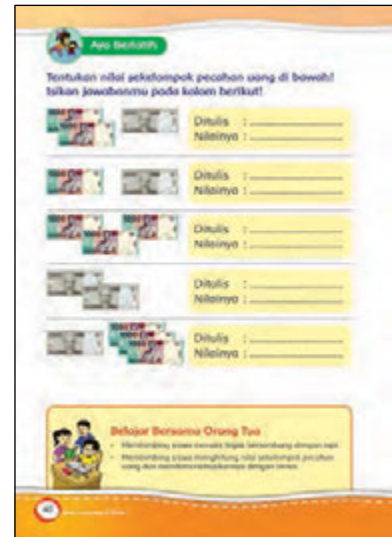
Ayo Berlatih

Tentukan nilai sekelompok pecahan uang di bawah! Isikan jawabanmu pada kolom berikut!

Ditulis : ..................
Nilainya : ..................

Ditulis : ..................
Nilainya : ..................

Ditulis : ..................
Nilainya : ..................

Ditulis : ..................
Nilainya : ..................

Ditulis : ..................
Nilainya : ..................

Belajar Bersama Orang Tua

• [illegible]
• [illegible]

40 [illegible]